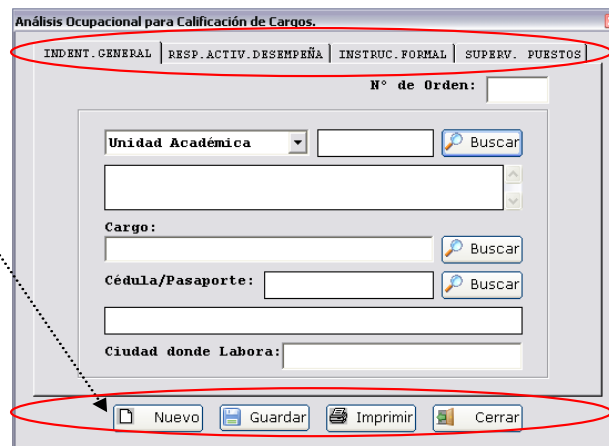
Análisis Ocupacional para Calificación de Cargos.

INDENT.GENERAL | RESP.ACTIV.DESEMPEÑA | INSTRUC.FORMAL | SUPERV. PUESTOS

N° de Orden:

Unidad Académica

Buscar

Cargo:

Buscar

Cédula/Pasaporte:

Buscar

Ciudad donde Labora:

Nuevo

Guardar

Imprimir

Cerrar